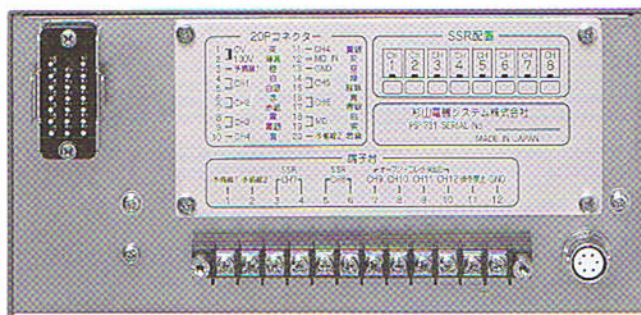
20Pコネクター

1 0V
2 100V
3 予備端1
4 CH1
5
6 CH2
7
8 CH3
9
10 CH4

11 CH4
12 MD IN
13 GND
14 CH5
15
16 CH6
17
18 MD
19
20 予備端2

SSR配置

CH 1
CH 2
CH 3
CH 4
CH 5
CH 6
CH 7
CH 8

杉山電機システム株式会社
PS-331 SERIAL No.
MADE IN JAPAN

端子台

予備端1 予備端2 SSR SSR CH9 CH10 CH11 CH12 GND
1 2 3 4 5 6 7 8 9 10 11 12